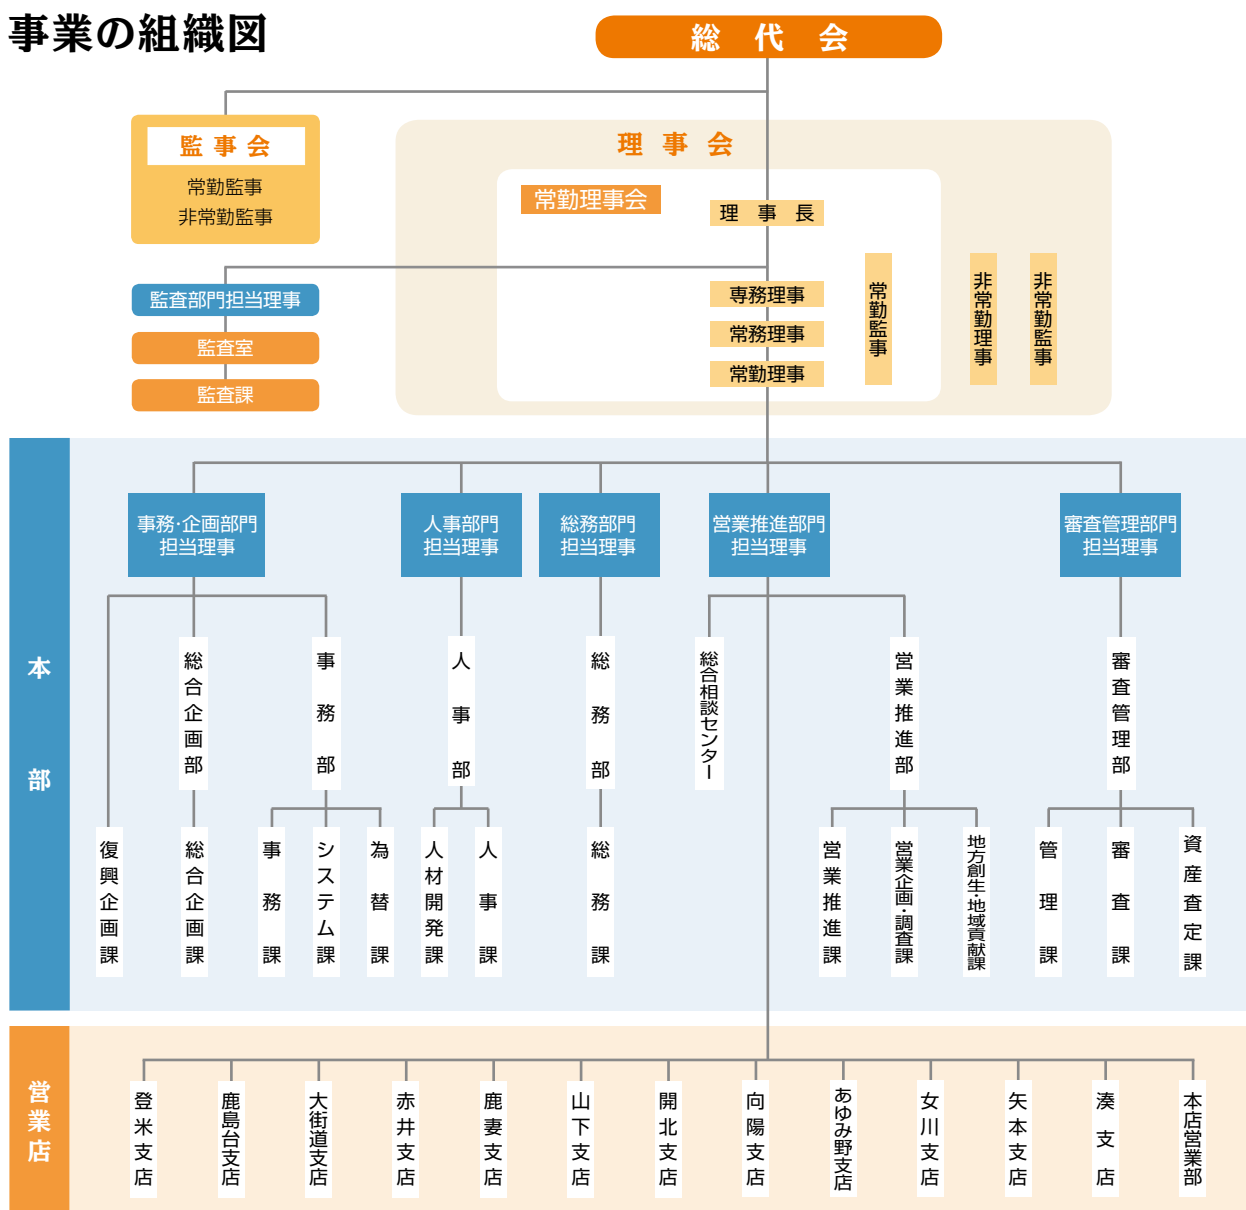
事業の組織図

総 代 会

監 事 会
常勤監事
非常勤監事

理 事 会
常勤理事会
理 事 長
専務理事
常務理事
常勤理事
常勤監事
非常勤理事
非常勤監事

監査部門担当理事
監査室
監査課

本部

事務·企画部門担当理事
人事部門担当理事
総務部門担当理事
営業推進部門担当理事
審査管理部門担当理事

総合企画部
事務部
人事部
総務部
総合相談センター
営業推進部
審査管理部

復興企画課
総合企画課
事務課
システム課
為替課
人材開発課
人事課
総務課
営業推進課
営業企画·調査課
地方創生·地域貢献課
管理課
審査課
資産査定課

営業店

登米支店
鹿島台支店
大街道支店
赤井支店
鹿妻支店
山下支店
開北支店
向陽支店
あゆみ野支店
女川支店
矢本支店
湊支店
本店営業部